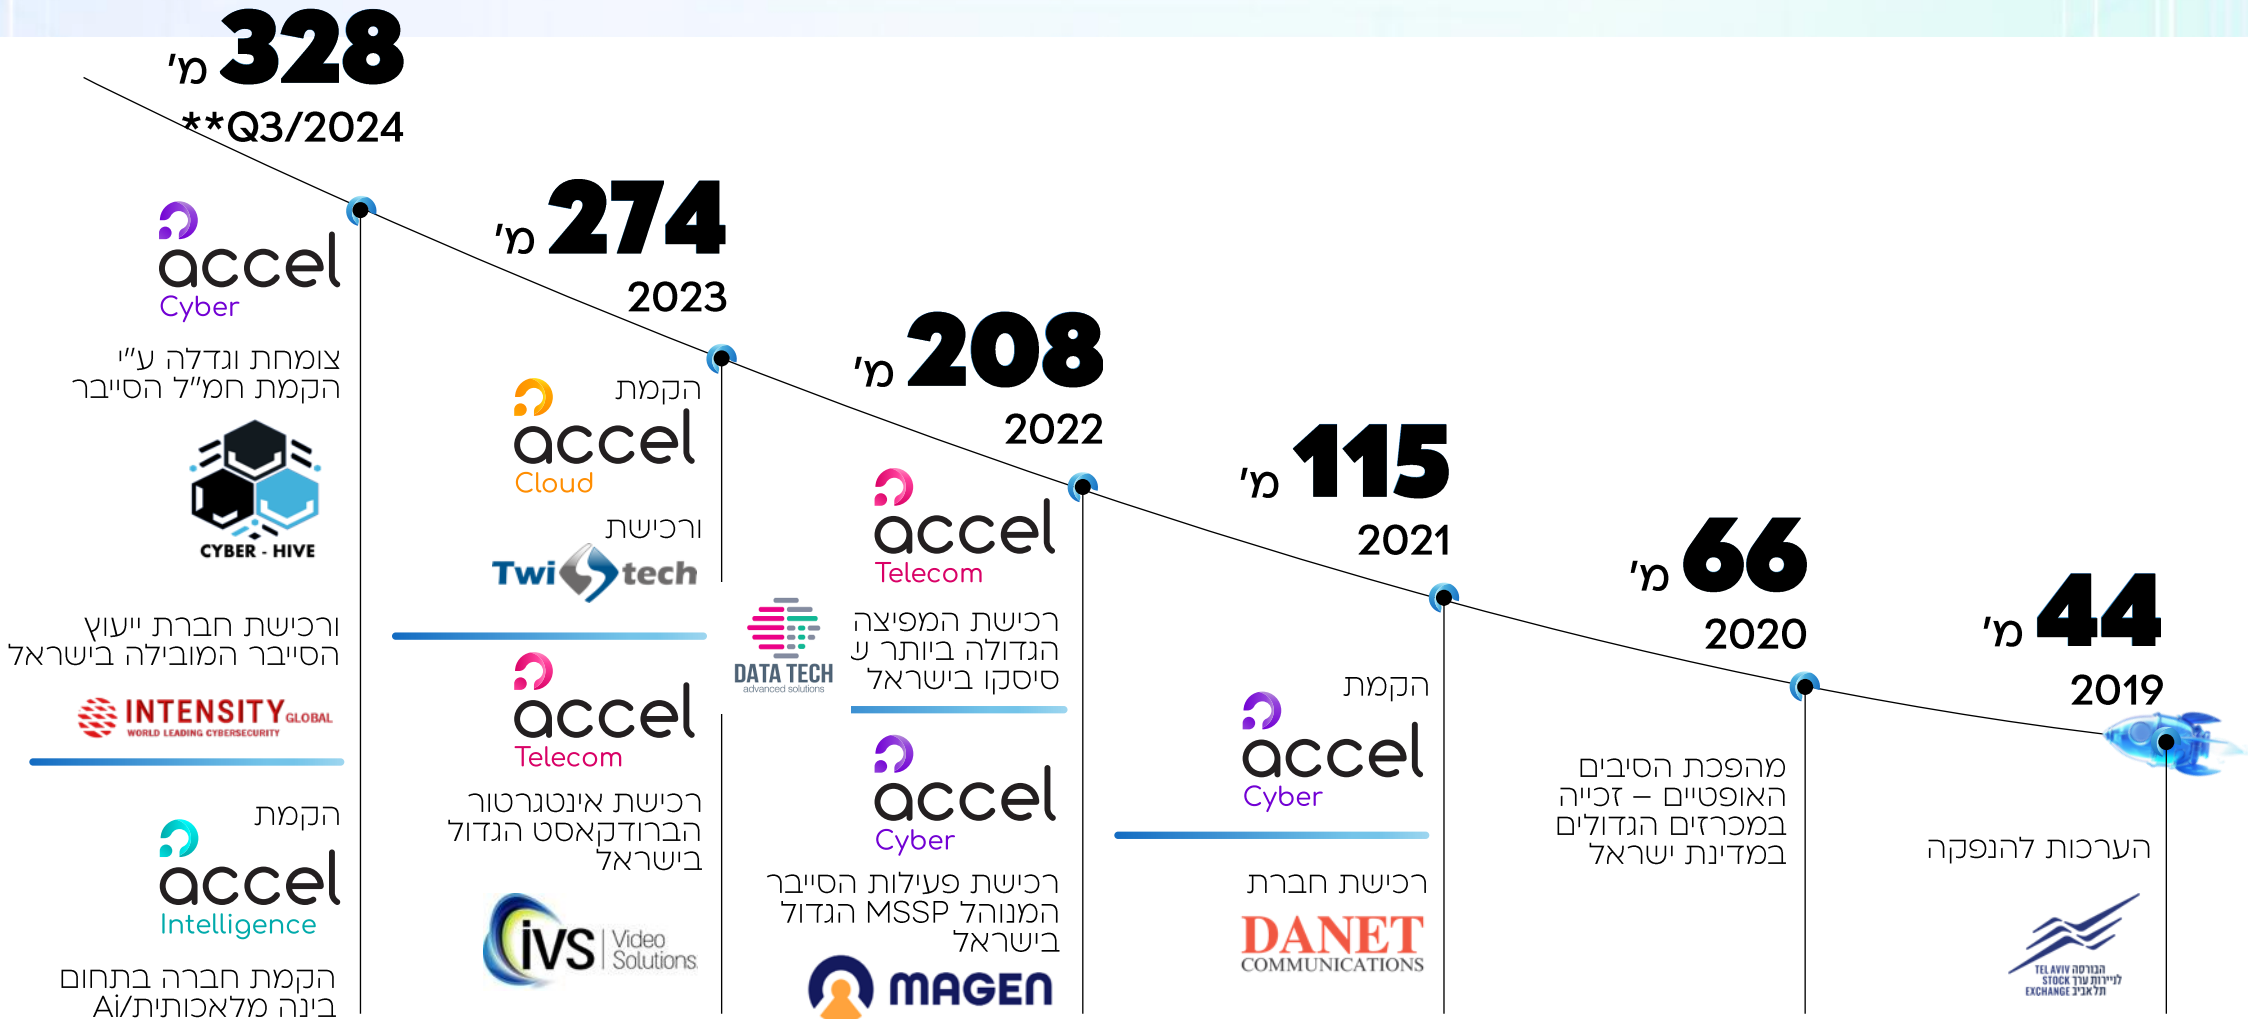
מ' 328
**Q3/2024

accel
Cyber

צומחת וגדלה ע"י הקמת חמ"ל הסייבר

CYBER - HIVE

ורכישת חברת ייעוץ הסייבר המובילה בישראל

INTENSITY GLOBAL
WORLD LEADING CYBERSECURITY

הקמת
accel
Intelligence

הקמת חברה בתחום בינה מלאכותית/Ai

מ' 274
2023

הקמת
accel
Cloud

ורכישת
Twi tech

accel
Telecom

רכישת אינטגרטור הברודקאסט הגדול בישראל

iVS Video Solutions

DATA TECH
advanced solutions

מ' 208
2022

accel
Telecom

רכישת המפיצה הגדולה ביותר ע סיסקו בישראל

accel
Cyber

רכישת פעילות הסייבר המנוהל MSSP הגדול בישראל

MAGEN

מ' 115
2021

הקמת
accel
Cyber

רכישת חברת
DANET
COMMUNICATIONS

מ' 66
2020

מהפכת הסיבים האופטיים – זכייה במכרזים הגדולים במדינת ישראל

מ' 44
2019

הערכות להנפקה

TEL AVIV הבורסה
STOCK לניירות ערך
EXCHANGE בתל אביב